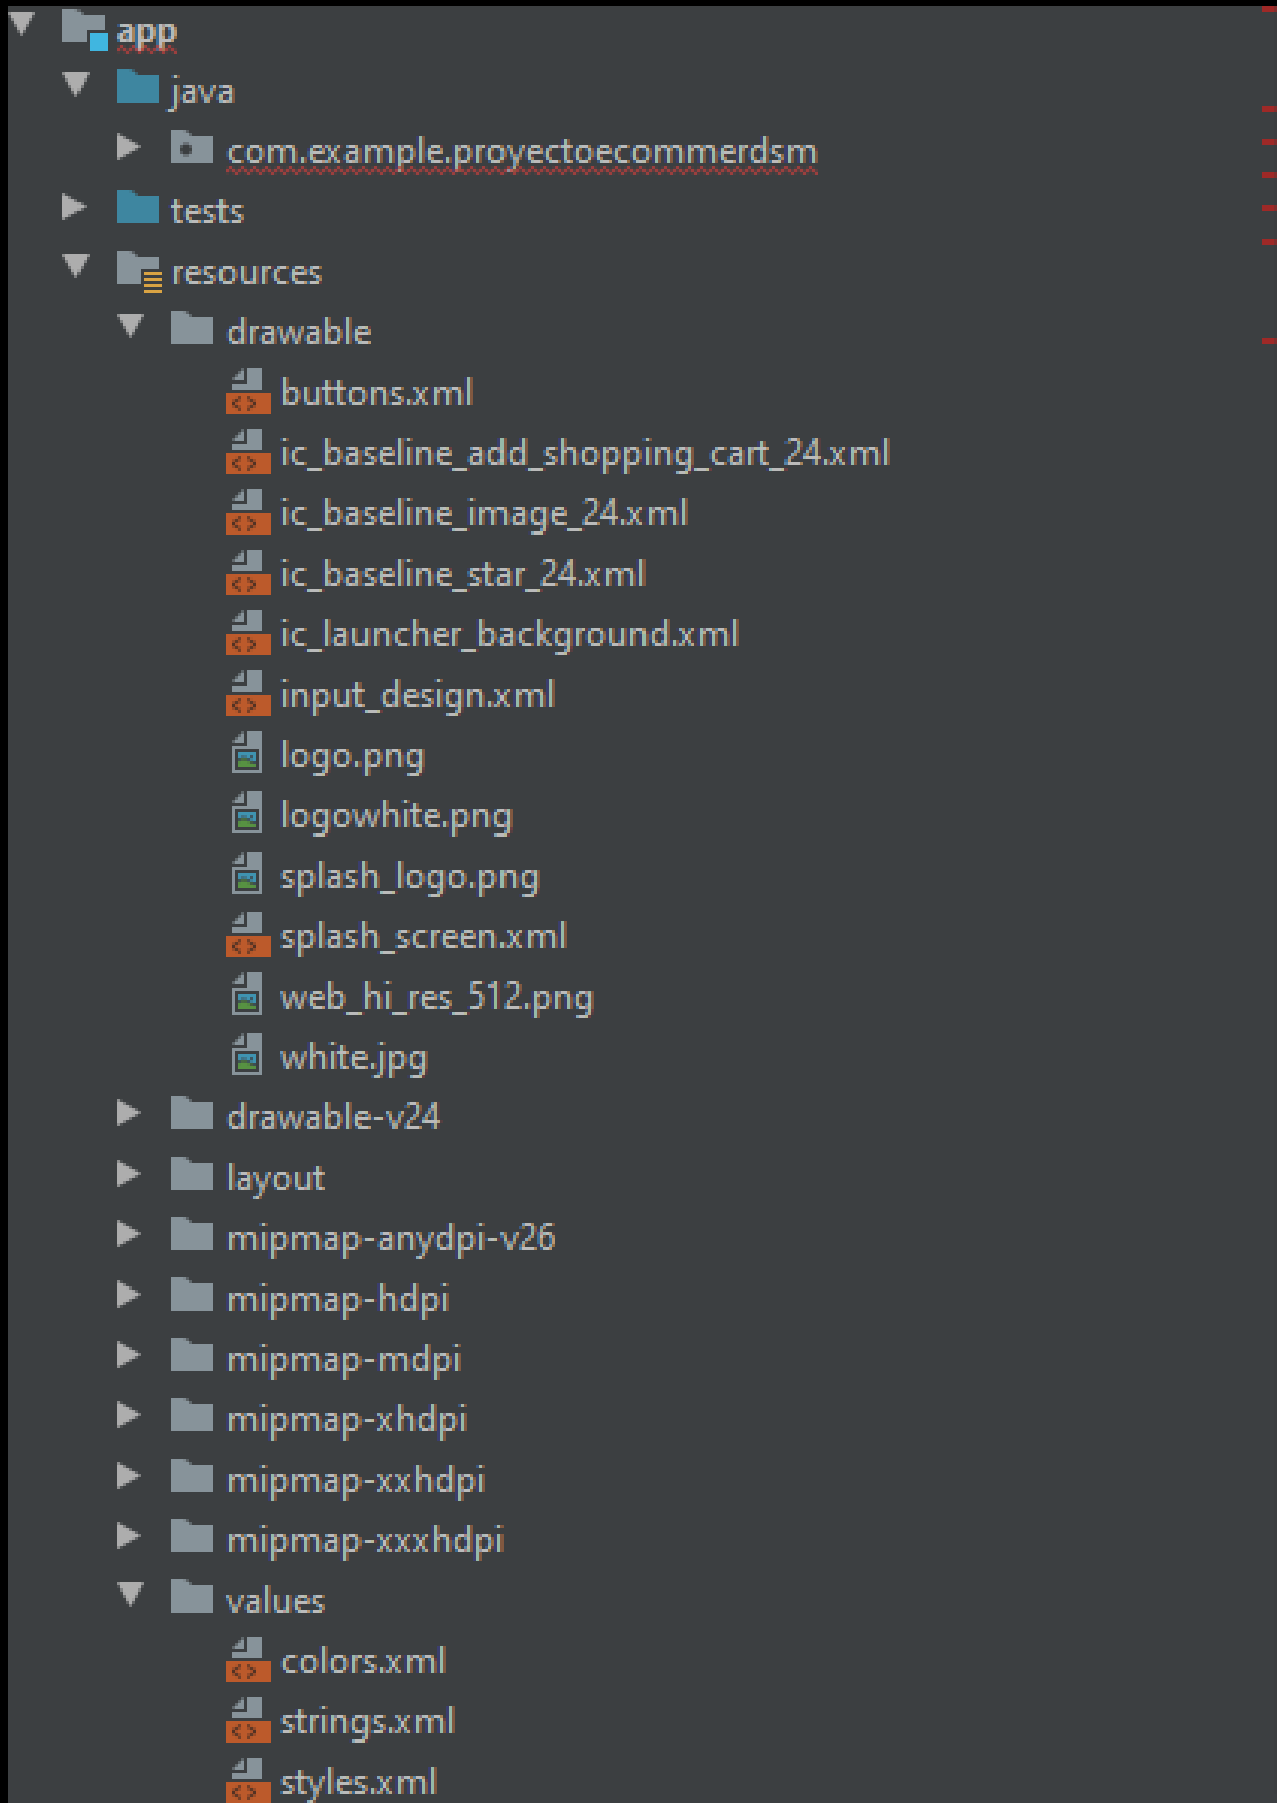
app
java
com.example.proyectoecommerdsm
tests
resources
drawable
buttons.xml
ic_baseline_add_shopping_cart_24.xml
ic_baseline_image_24.xml
ic_baseline_star_24.xml
ic_launcher_background.xml
input_design.xml
logo.png
logowhite.png
splash_logo.png
splash_screen.xml
web_hi_res_512.png
white.jpg
drawable-v24
layout
mipmap-anydpi-v26
mipmap-hdpi
mipmap-mdpi
mipmap-xhdpi
mipmap-xxhdpi
mipmap-xxxhdpi
values
colors.xml
strings.xml
styles.xml